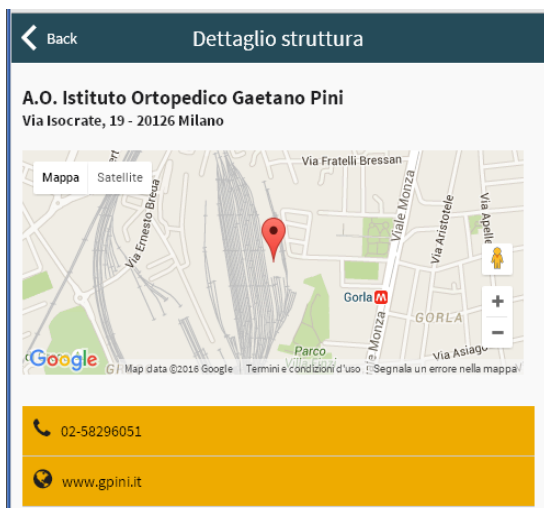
Back

Dettaglio struttura

A.O. Istituto Ortopedico Gaetano Pini
Via Isocrate, 19 - 20126 Milano

Mappa
Satellite
Via Fratelli Bressan
Via Ernesto Breda
Viale Monza
Via Aristotele
Via Apelle
Gorla
GORLA
Parco
Viale Monza
Via Asiago
Google
Map data ©2016 Google
Termini e condizioni d'uso
Segnala un errore nella mappa

02-58296051

www.gpini.it